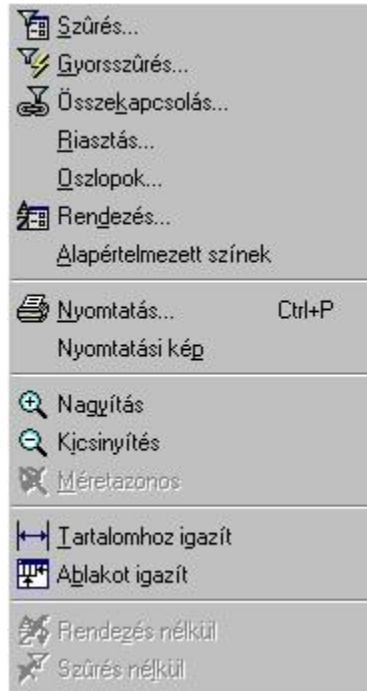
Szűrés...
Gyorsszűrés...
Összekapcsolás...
Riasztás...
Oszlopok...
Rendezés...
Alapértelmezett színek

Nyomtatás... Ctrl+P
Nyomtatási kép

Nagyítás
Kicsinyítés
Méretazonos

Tartalomhoz igazít
Ablakot igazít

Rendezés nélkül
Szűrés nélkül